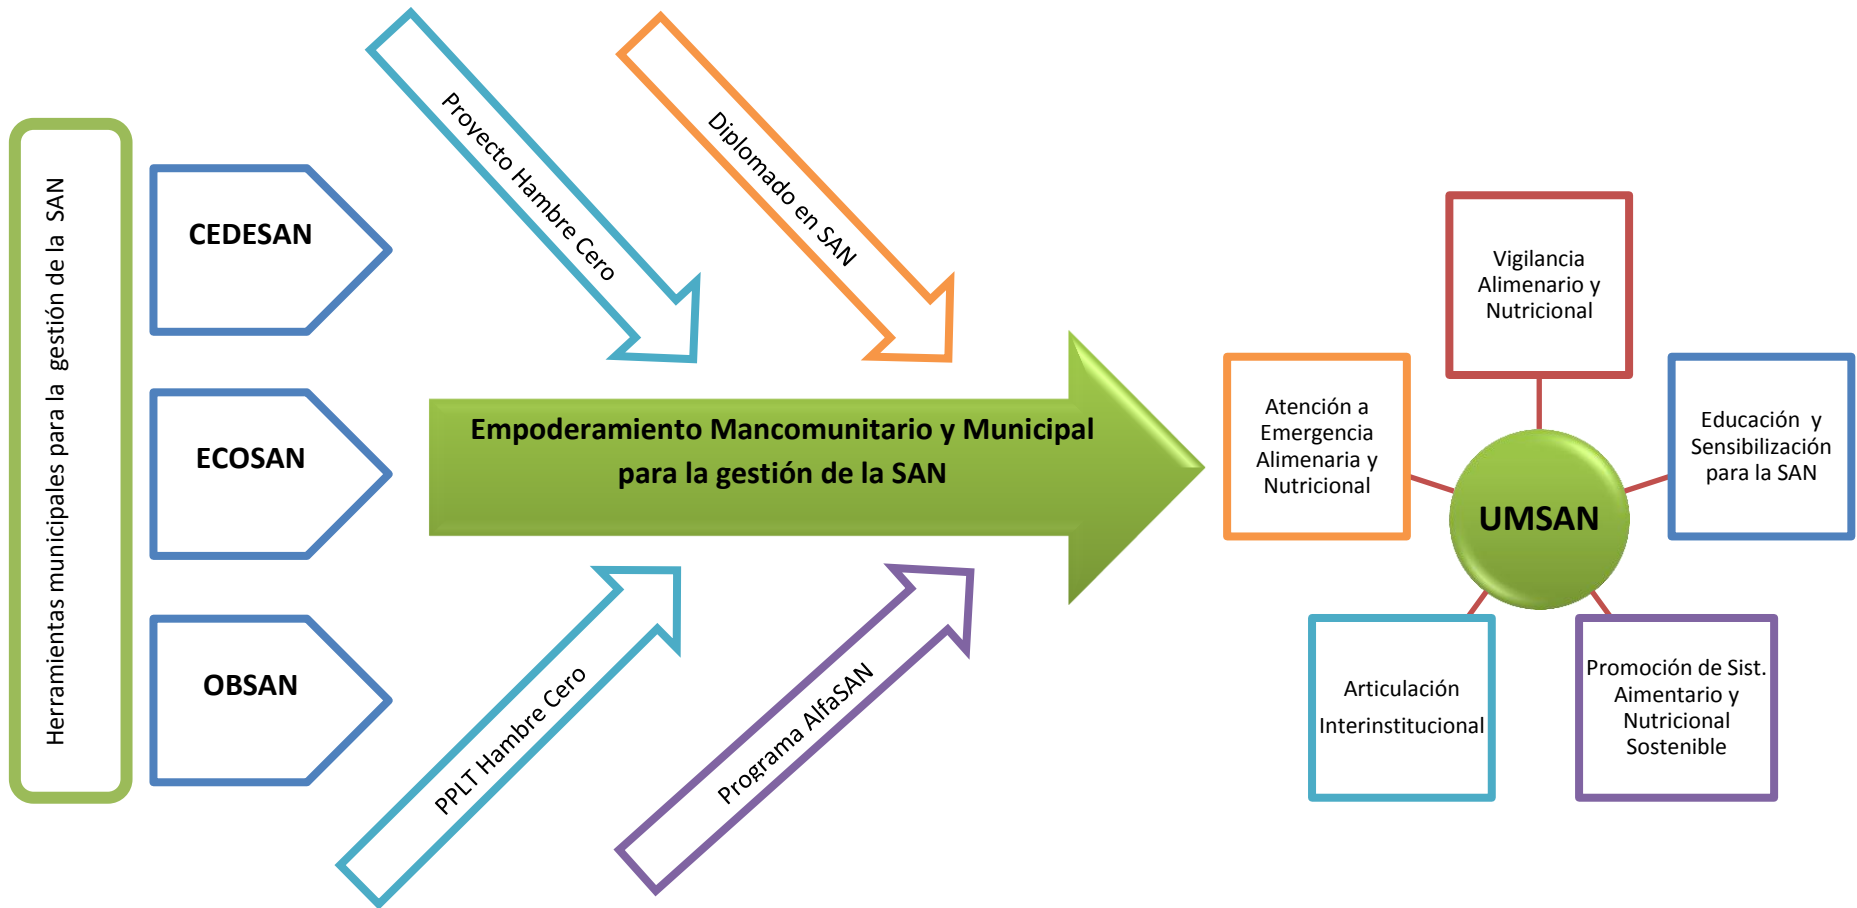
Herramientas municipales para la gestión de la SAN

CEDESAN

ECOSAN

OBSAN

Proyecto Hambre Cero

Diplomado en SAN

Empoderamiento Mancomunitario y Municipal para la gestión de la SAN

PPLT Hambre Cero

Programa AlfaSAN

Vigilancia Alimenario y Nutricional

Atención a Emergencia Alimenaria y Nutricional

Educación y Sensibilización para la SAN

UMSAN

Articulación Interinstitucional

Promoción de Sist. Aimentario y Nutricional Sostenible